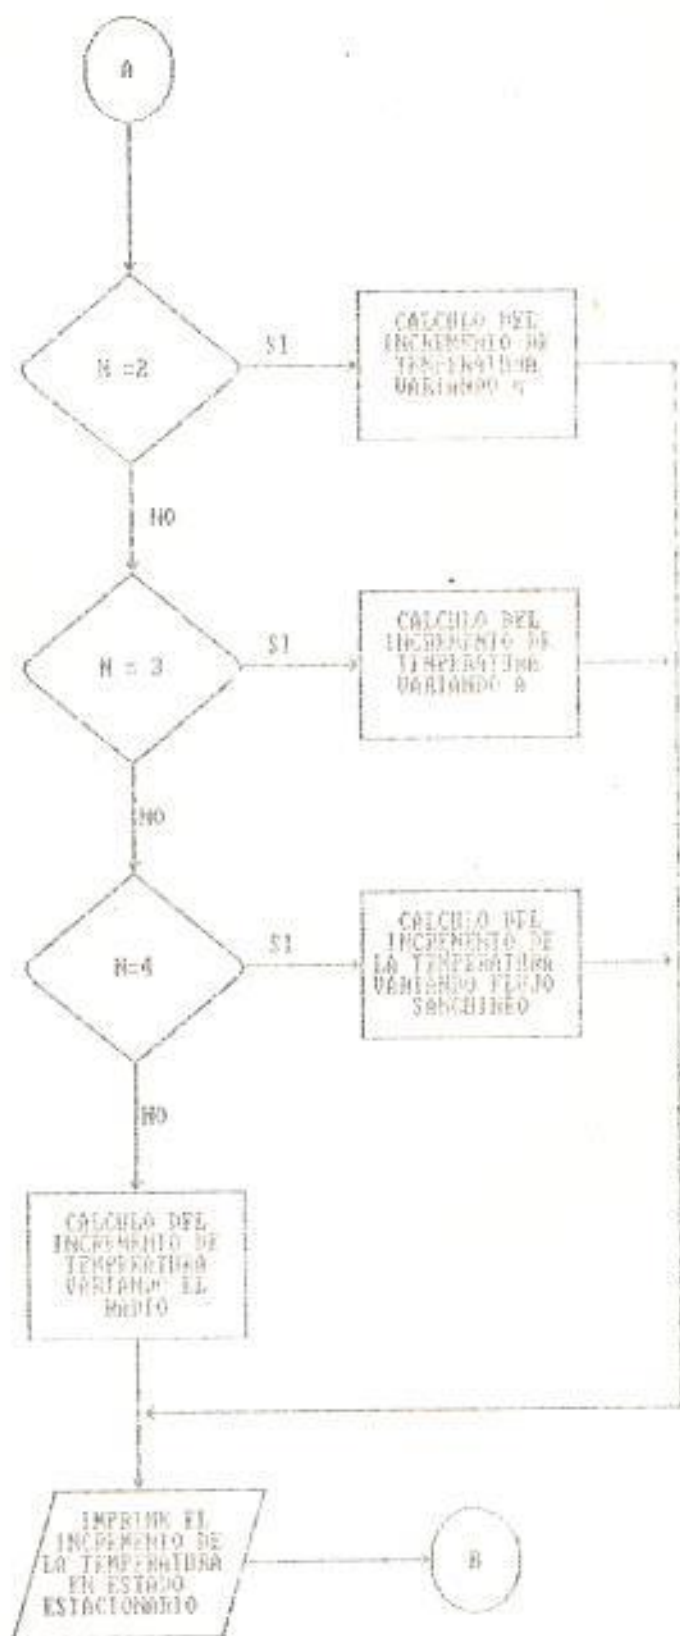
A

N =2

SI

CALCULO DEL INCREMENTO DE TEMPERATURA VARIANDO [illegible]

NO

N = 3

SI

CALCULO DEL INCREMENTO DE TEMPERATURA VARIANDO A

NO

N=4

SI

CALCULO DEL INCREMENTO DE LA TEMPERATURA VARIANDO FLUJO SANGUINEO

NO

CALCULO DEL INCREMENTO DE TEMPERATURA VARIANDO EL RADIO

IMPRIME EL INCREMENTO DE LA TEMPERATURA EN ESTADO ESTACIONARIO

B